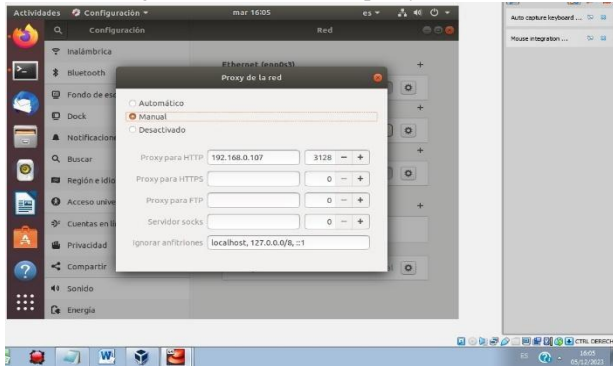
Actividades Configuración ▾ mar 16:05 es ▾

Configuración Red

Inalámbrica
Bluetooth
Fondo de es
Dock
Notificacione
Buscar
Región e idio
Acceso unive
Cuentas en lí
Privacidad
Compartir
Sonido
Energía

Ethernet (enp0s3)

Proxy de la red

Automático
Manual
Desactivado

Proxy para HTTP 192.168.0.107 3128 − +
Proxy para HTTPS 0 − +
Proxy para FTP 0 − +
Servidor socks 0 − +
Ignorar anfitriones localhost, 127.0.0.0/8, ::1

Auto capture keyboard ...
Mouse integration ...

CTRL DERECH

ES 16:05 05/12/2023